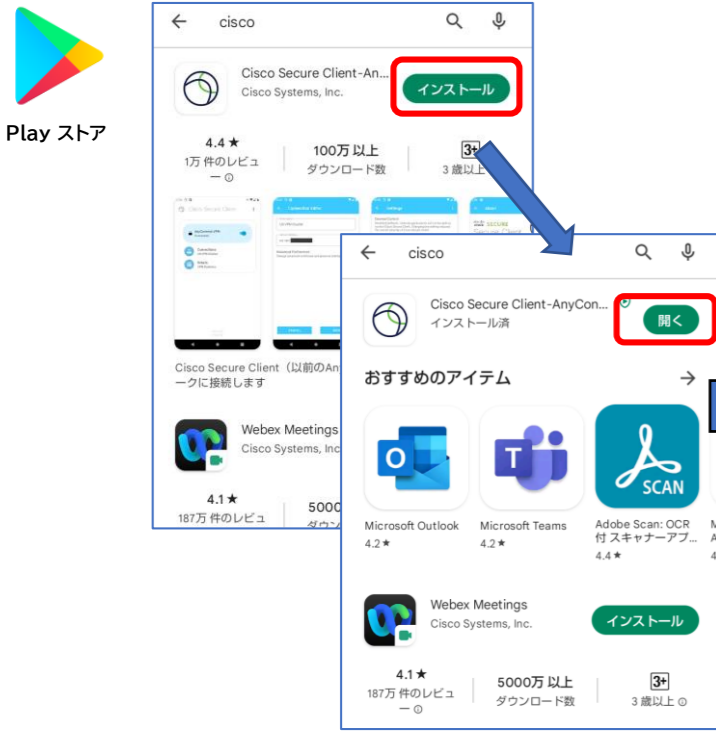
Play ストア

cisco

Cisco Secure Client-An...
Cisco Systems, Inc.

インストール

4.4 ★
1万 件のレビュー

100万 以上
ダウンロード数

3+
3 歳以上

Cisco Secure Client（以前のAn...ークに接続します

Webex Meetings
Cisco Systems, Inc

4.1 ★
187万 件のレビュ

5000

cisco

Cisco Secure Client-AnyCon...
インストール済

開く

おすすめのアイテム

Microsoft Outlook
4.2 ★

Microsoft Teams
4.2 ★

SCAN

Adobe Scan: OCR 付 スキャナーアプ...
4.4 ★

Webex Meetings
Cisco Systems, Inc.

インストール

4.1 ★
187万 件のレビュー

5000万 以上
ダウンロード数

3+
3 歳以上